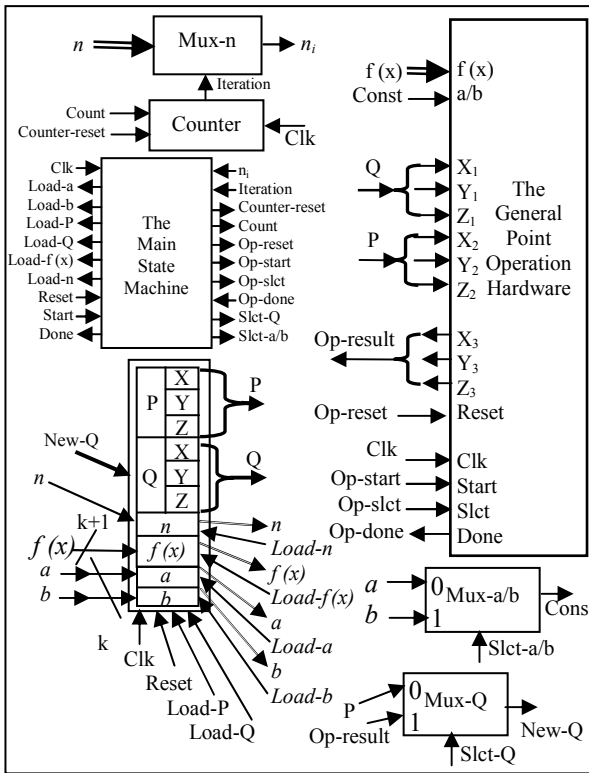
$n$ Mux-n $n_i$
Iteration
Count
Counter-reset
Counter
Clk

Clk
Load-a
Load-b
Load-P
Load-Q
Load-f (x)
Load-n
Reset
Start
Done

The Main State Machine

$n_i$
Iteration
Counter-reset
Count
Op-reset
Op-start
Op-slct
Op-done
Slct-Q
Slct-a/b

f (x)
Const
f (x)
a/b
Q
$X_1$
$Y_1$
$Z_1$
P
$X_2$
$Y_2$
$Z_2$
The General Point Operation Hardware
Op-result
$X_3$
$Y_3$
$Z_3$
Op-reset
Reset
Clk
Clk
Op-start
Start
Op-slct
Slct
Op-done
Done

P X Y Z
P
New-Q
Q X Y Z
Q
$n$
k+1
$n$
$n$
$f(x)$
$f(x)$
Load-n
$f(x)$
$a$
$a$
Load-$f(x)$
$b$
$b$
$a$
k
Load-a
Clk
$b$
Reset
Load-b
Load-P
Load-Q

$a$
0 Mux-a/b
$b$
1
Cons
Slct-a/b

P
0 Mux-Q
Op-result
1
New-Q
Slct-Q